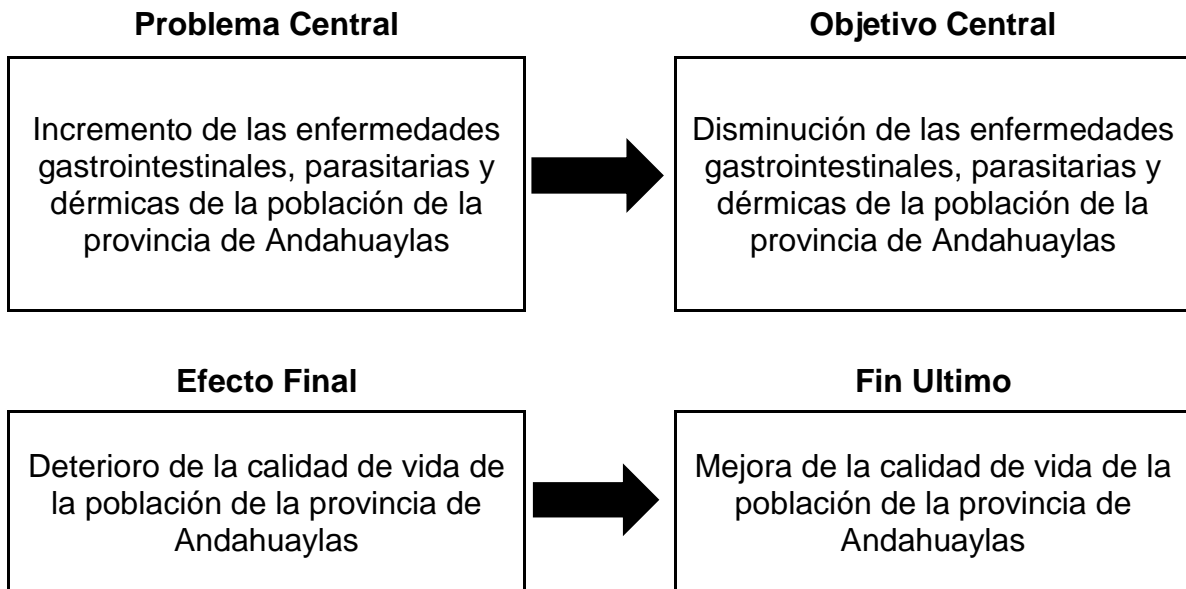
Problema Central

Incremento de las enfermedades gastrointestinales, parasitarias y dérmicas de la población de la provincia de Andahuaylas

Objetivo Central

Disminución de las enfermedades gastrointestinales, parasitarias y dérmicas de la población de la provincia de Andahuaylas

Efecto Final

Deterioro de la calidad de vida de la población de la provincia de Andahuaylas

Fin Ultimo

Mejora de la calidad de vida de la población de la provincia de Andahuaylas